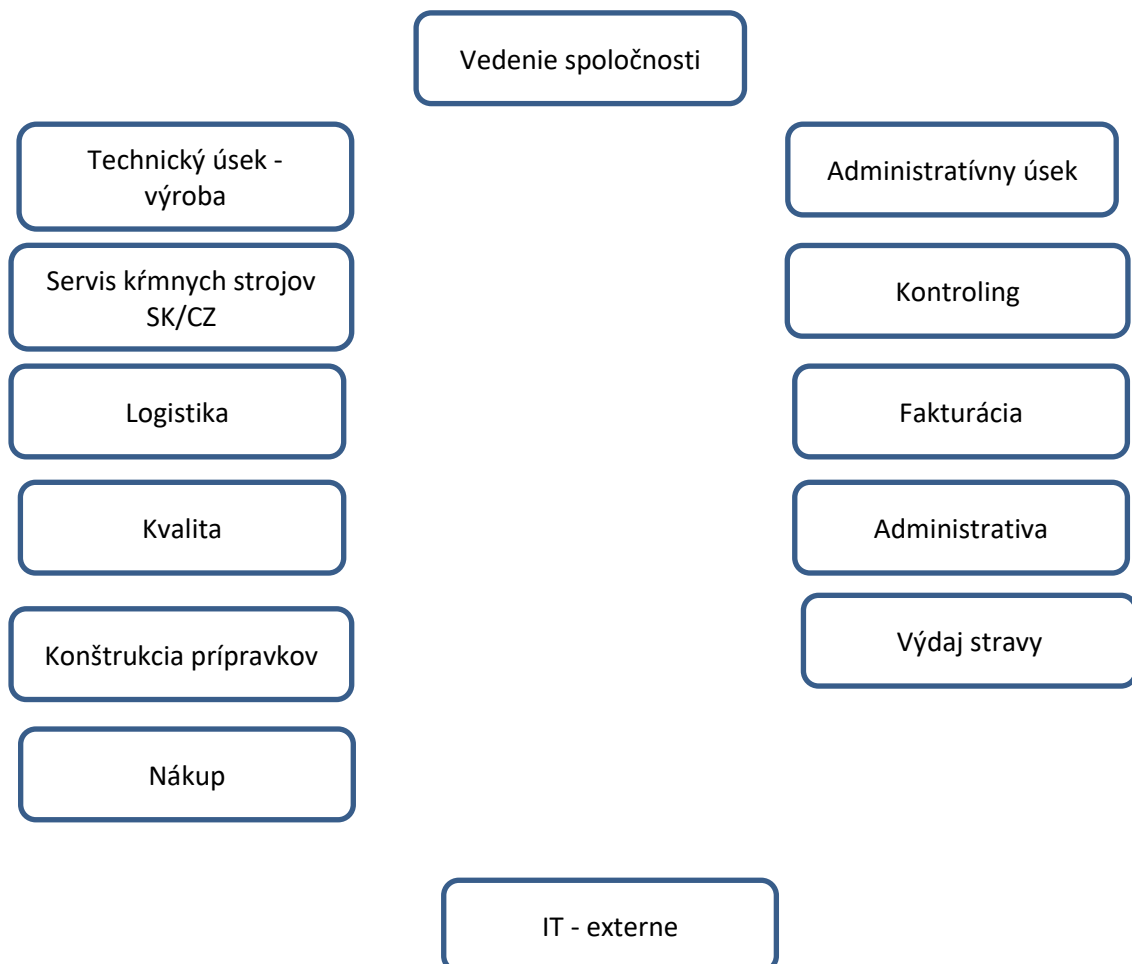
Vedenie spoločnosti

Technický úsek - výroba

Servis kŕmnych strojov SK/CZ

Logistika

Kvalita

Konštrukcia prípravkov

Nákup

Administratívny úsek

Kontroling

Fakturácia

Administrativa

Výdaj stravy

IT - externe